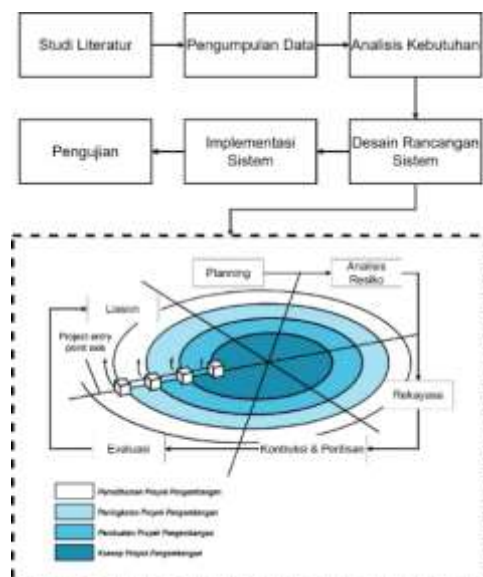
Studi Literatur

Pengumpulan Data

Analisis Kebutuhan

Desain Rancangan Sistem

Implementasi Sistem

Pengujian

Planning

Analisis Resiko

Liaison

Project entry point axis

Rekayasa

Evaluasi

Kontruksi & Perilisan

Pemeliharaan Projek Pengembangan

Peningkatan Projek Pengembangan

Pembuatan Projek Pengembangan

Konsep Projek Pengembangan